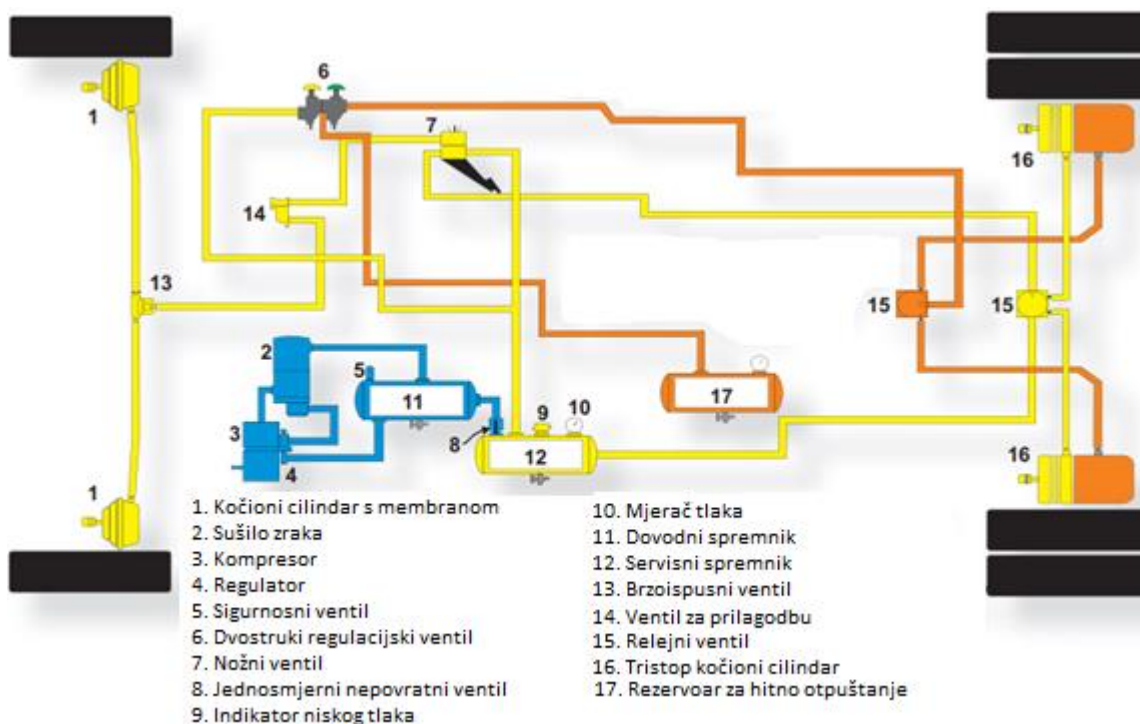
1
6
7
16
14
13
15
15
2
5
11
9
10
17
3
8
12
4
16
1

1. Kočioni cilindar s membranom
2. Sušilo zraka
3. Kompresor
4. Regulator
5. Sigurnosni ventil
6. Dvostruki regulacijski ventil
7. Nožni ventil
8. Jednosmjerni nepovratni ventil
9. Indikator niskog tlaka

10. Mjerač tlaka
11. Dovodni spremnik
12. Servisni spremnik
13. Brzoispusni ventil
14. Ventil za prilagodbu
15. Relejni ventil
16. Tristop kočioni cilindar
17. Rezervoar za hitno otpuštanje